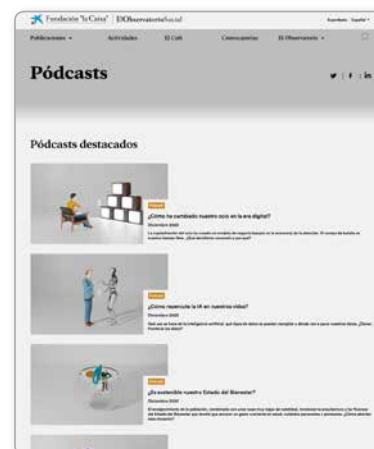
Fundación "la Caixa" | ElObservatorioSocial

Buscador | Español

Publicaciones | Actividades | El Café | Convocatorias | El Observatorio

Pódcasts

Pódcasts destacados

Pódcast

¿Cómo ha cambiado nuestro ocio en la era digital?

Diciembre 2023

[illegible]

Pódcast

¿Cómo repercute la IA en nuestras vidas?

Diciembre 2023

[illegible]

Pódcast

¿Es sostenible nuestro Estado del Bienestar?

Diciembre 2023

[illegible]